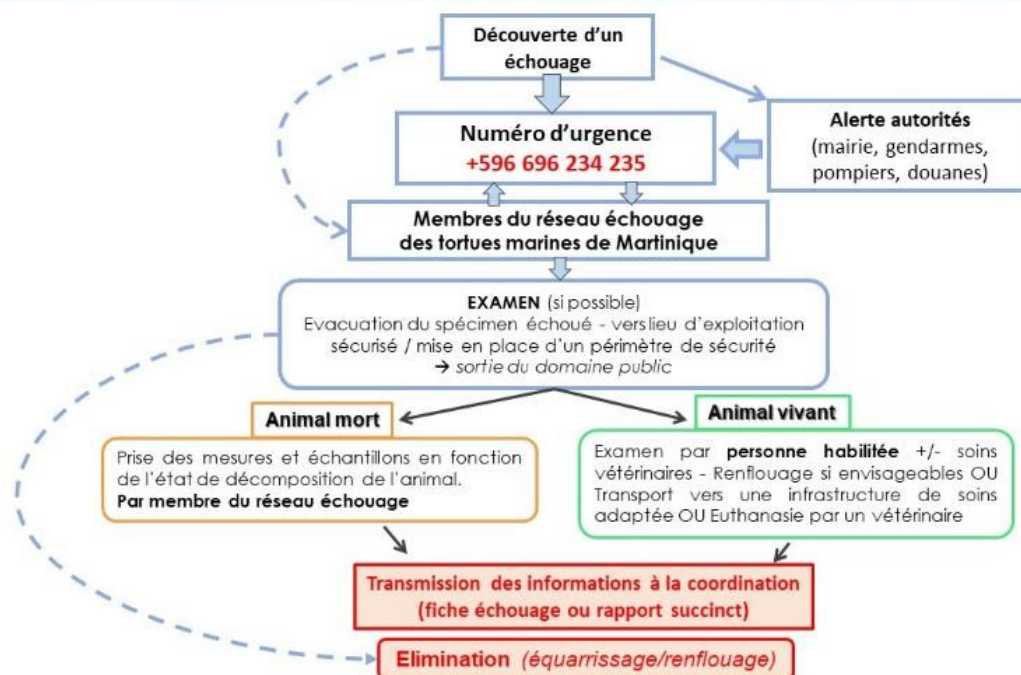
Découverte d'un échouage

Numéro d'urgence
+596 696 234 235

Alerte autorités
(mairie, gendarmes, pompiers, douanes)

Membres du réseau échouage des tortues marines de Martinique

EXAMEN (si possible)
Evacuation du spécimen échoué - vers lieu d'exploitation sécurisé / mise en place d'un périmètre de sécurité
→ sortie du domaine public

Animal mort

Prise des mesures et échantillons en fonction de l'état de décomposition de l'animal.
Par membre du réseau échouage

Animal vivant

Examen par personne habilitée +/- soins vétérinaires - Renflouage si envisageables OU Transport vers une infrastructure de soins adaptée OU Euthanasie par un vétérinaire

Transmission des informations à la coordination
(fiche échouage ou rapport succinct)

Elimination (équarrissage/renflouage)